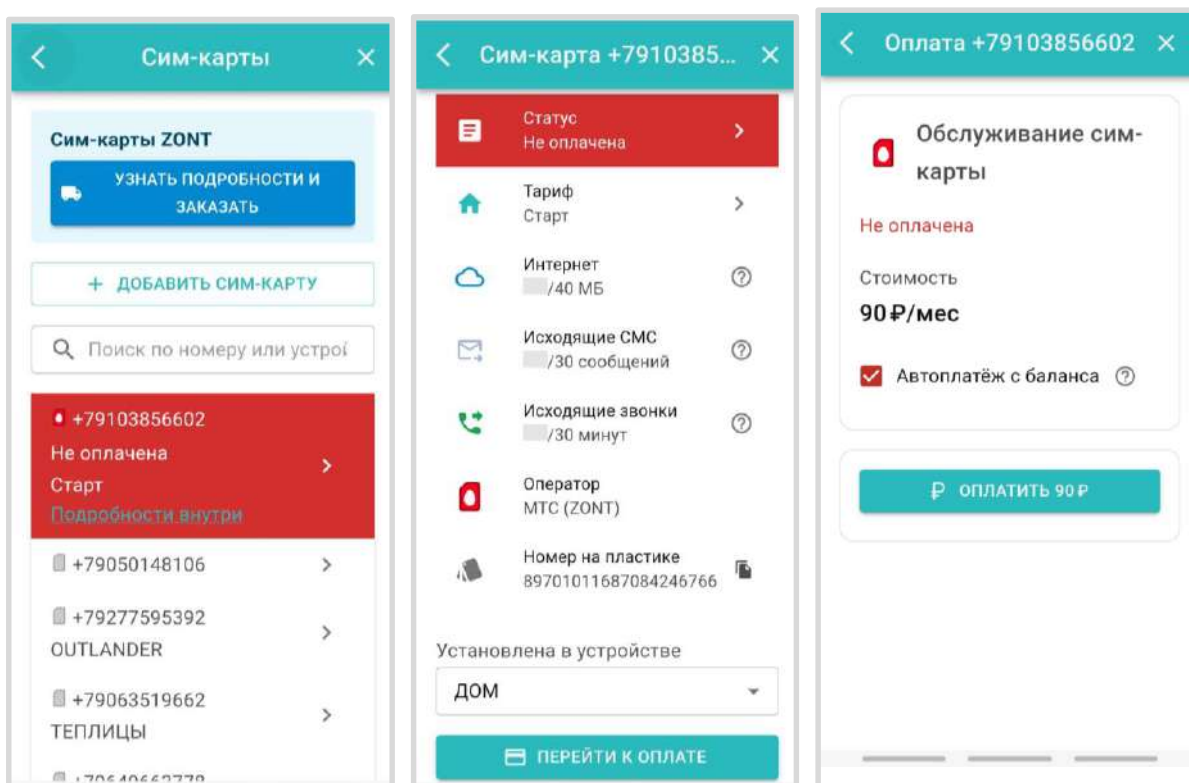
Сим-карты

Сим-карты ZONT

УЗНАТЬ ПОДРОБНОСТИ И ЗАКАЗАТЬ

+ ДОБАВИТЬ СИМ-КАРТУ

Поиск по номеру или устрой

+79103856602
Не оплачена
Старт
Подробности внутри

+79050148106

+79277595392
OUTLANDER

+79063519662
ТЕПЛИЦЫ

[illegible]

Сим-карта +7910385...

Статус
Не оплачена

Тариф
Старт

Интернет
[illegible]/40 МБ

Исходящие СМС
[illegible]/30 сообщений

Исходящие звонки
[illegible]/30 минут

Оператор
МТС (ZONT)

Номер на пластике
89701011687084246766

Установлена в устройстве
ДОМ

ПЕРЕЙТИ К ОПЛАТЕ

Оплата +79103856602

Обслуживание сим-карты

Не оплачена

Стоимость
90₽/мес

Автоплатёж с баланса

₽ ОПЛАТИТЬ 90₽